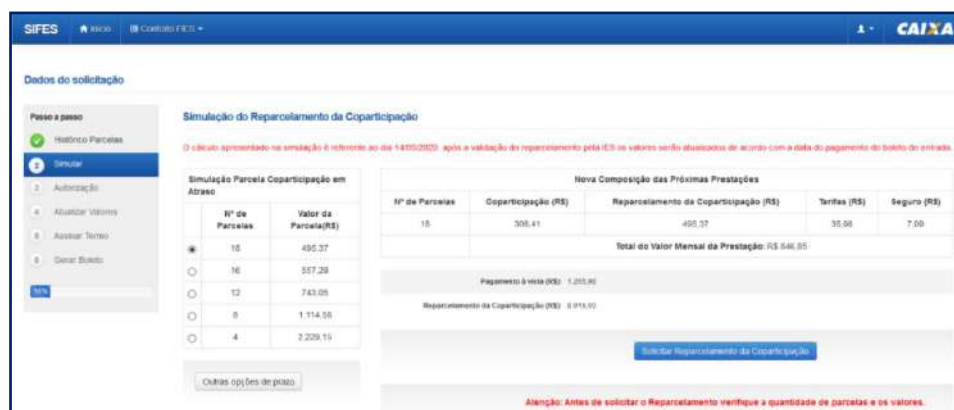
SIFES Início Contrato FIES

CAIXA

Dados do solicitação

Passo a passo

Histórico Parcelas

Simular

Autorização

Atualizar Valores

Assinar Termo

Gerar Boleto

Simulação do Reparcelamento da Coparticipação

O cálculo apresentado na simulação é referente ao dia 14/05/2020, após a validação do reparcelamento pela IES os valores serão atualizados de acordo com a data do pagamento do boleto de entrada.

Simulação Parcela Coparticipação em Atraso

| | Nº de Parcelas | Valor da Parcela(R$) |
|---|---|---|
| ◉ | 18 | 495,37 |
| ○ | 16 | 557,28 |
| ○ | 12 | 743,05 |
| ○ | 8 | 1.114,58 |
| ○ | 4 | 2.229,15 |

Outras opções de prazo

Nova Composição das Próximas Prestações

| Nº de Parcelas | Coparticipação (R$) | Reparcelamento da Coparticipação (R$) | Tarifas (R$) | Seguro (R$) |
|---|---|---|---|---|
| 18 | 308,41 | 495,37 | 35,08 | 7,09 |
| | Total do Valor Mensal da Prestação: R$ 846,85 | | | |

Pagamento à vista (R$): 1.255,90

Reparcelamento da Coparticipação (R$): 8.916,60

Solicitar Reparcelamento da Coparticipação

Atenção: Antes de solicitar o Reparcelamento verifique a quantidade de parcelas e os valores.